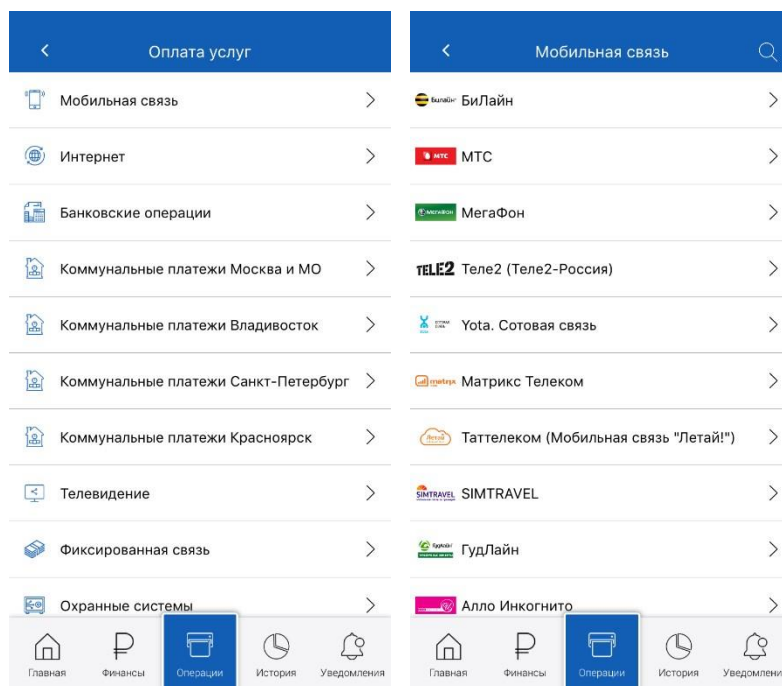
Оплата услуг

Мобильная связь
Интернет
Банковские операции
Коммунальные платежи Москва и МО
Коммунальные платежи Владивосток
Коммунальные платежи Санкт-Петербург
Коммунальные платежи Красноярск
Телевидение
Фиксированная связь
Охранные системы

Главная | Финансы | Операции | История | Уведомления

Мобильная связь

Билайн БиЛайн
МТС МТС
МегаФон МегаФон
TELE2 Теле2 (Теле2-Россия)
Yota. Сотовая связь
matrix Матрикс Телеком
Летай Таттелеком (Мобильная связь "Летай!")
SIMTRAVEL SIMTRAVEL
ГудЛайн ГудЛайн
Алло Инкогнито

Главная | Финансы | Операции | История | Уведомлени